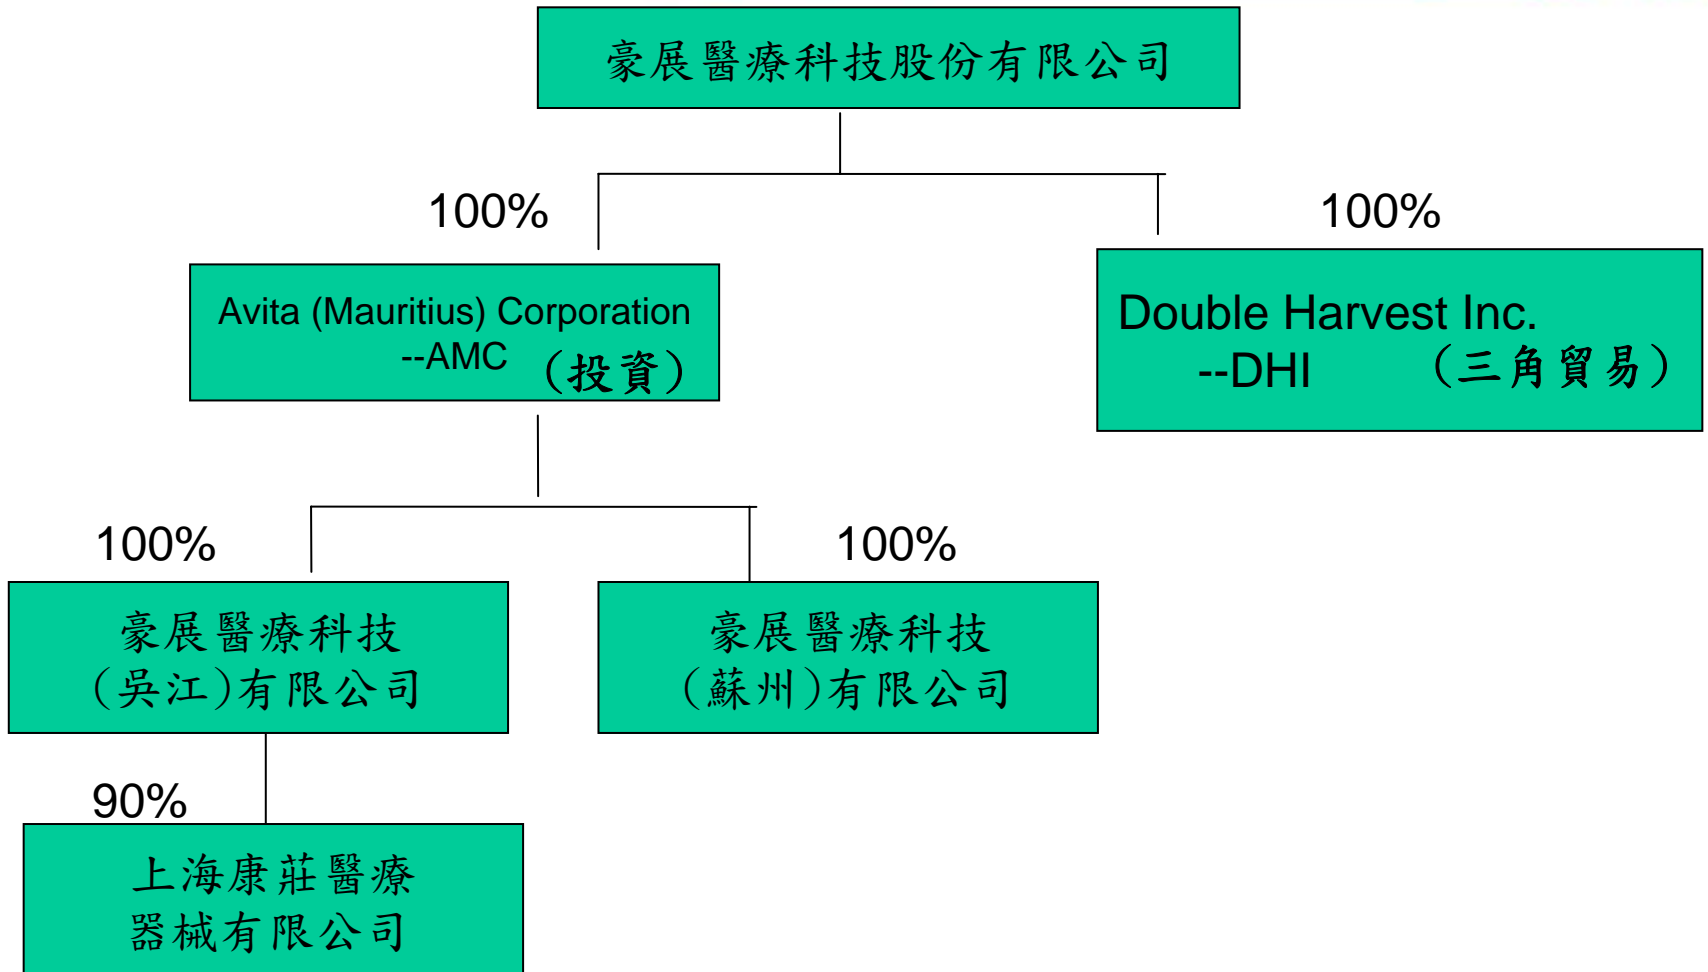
豪展醫療科技股份有限公司

100%

Avita (Mauritius) Corporation --AMC （投資）

100%

Double Harvest Inc. --DHI （三角貿易）

100%

豪展醫療科技(吳江)有限公司

100%

豪展醫療科技(蘇州)有限公司

90%

上海康莊醫療器械有限公司